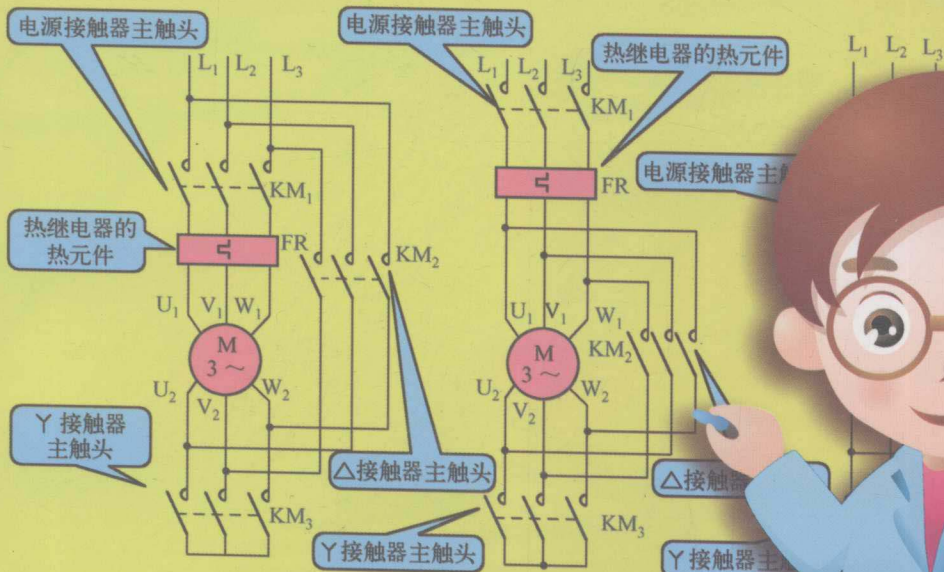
电源接触器主触头

$L_1$ $L_2$ $L_3$

$KM_1$

热继电器的热元件

FR

$KM_2$

$U_1$ $V_1$ $W_1$

M
3 ~

$U_2$ $V_2$ $W_2$

Y 接触器主触头

△接触器主触头

$KM_3$

电源接触器主触头

$L_1$ $L_2$ $L_3$

热继电器的热元件

$KM_1$

FR

$U_1$ $V_1$

M
3 ~

$U_2$ $W_2$

$W_1$

$KM_2$

Y接触器主触头

$KM_3$

$L_1$ $L_2$ $L_3$

电源接触器主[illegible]

△接触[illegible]

Y接触器主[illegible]